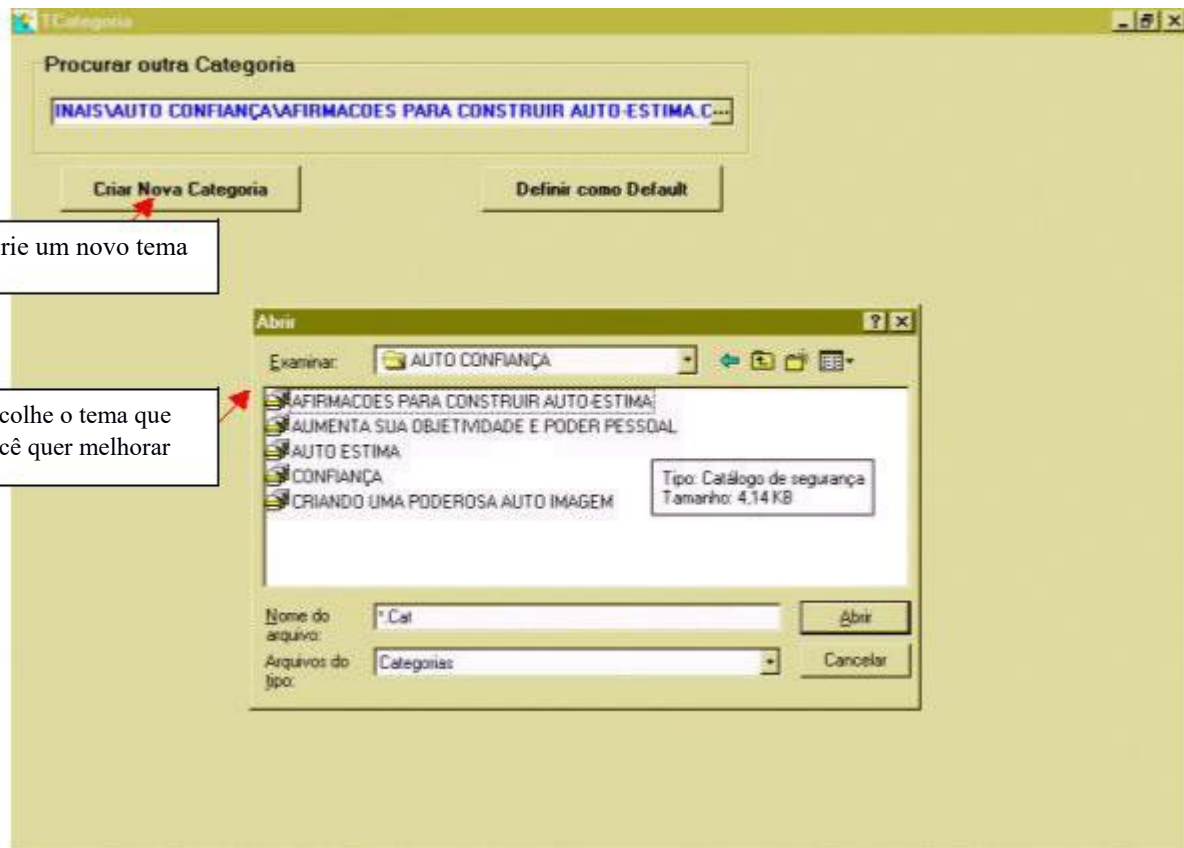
TCategoria

Procurar outra Categoria

INAIS\AUTO CONFIANÇA\AFIRMACOES PARA CONSTRUIR AUTO-ESTIMA.C...

Criar Nova Categoria

Definir como Default

rie um novo tema

Abrir

Examinar: AUTO CONFIANÇA

colhe o tema que cê quer melhorar

AFIRMACOES PARA CONSTRUIR AUTO-ESTIMA
AUMENTA SUA OBJETIVIDADE E PODER PESSOAL
AUTO ESTIMA
CONFIANÇA
CRIANDO UMA PODEROSA AUTO IMAGEM

Tipo: Catálogo de segurança
Tamanho: 4,14 KB

Nome do arquivo: *.Cat

Abrir

Arquivos do tipo: Categorias

Cancelar